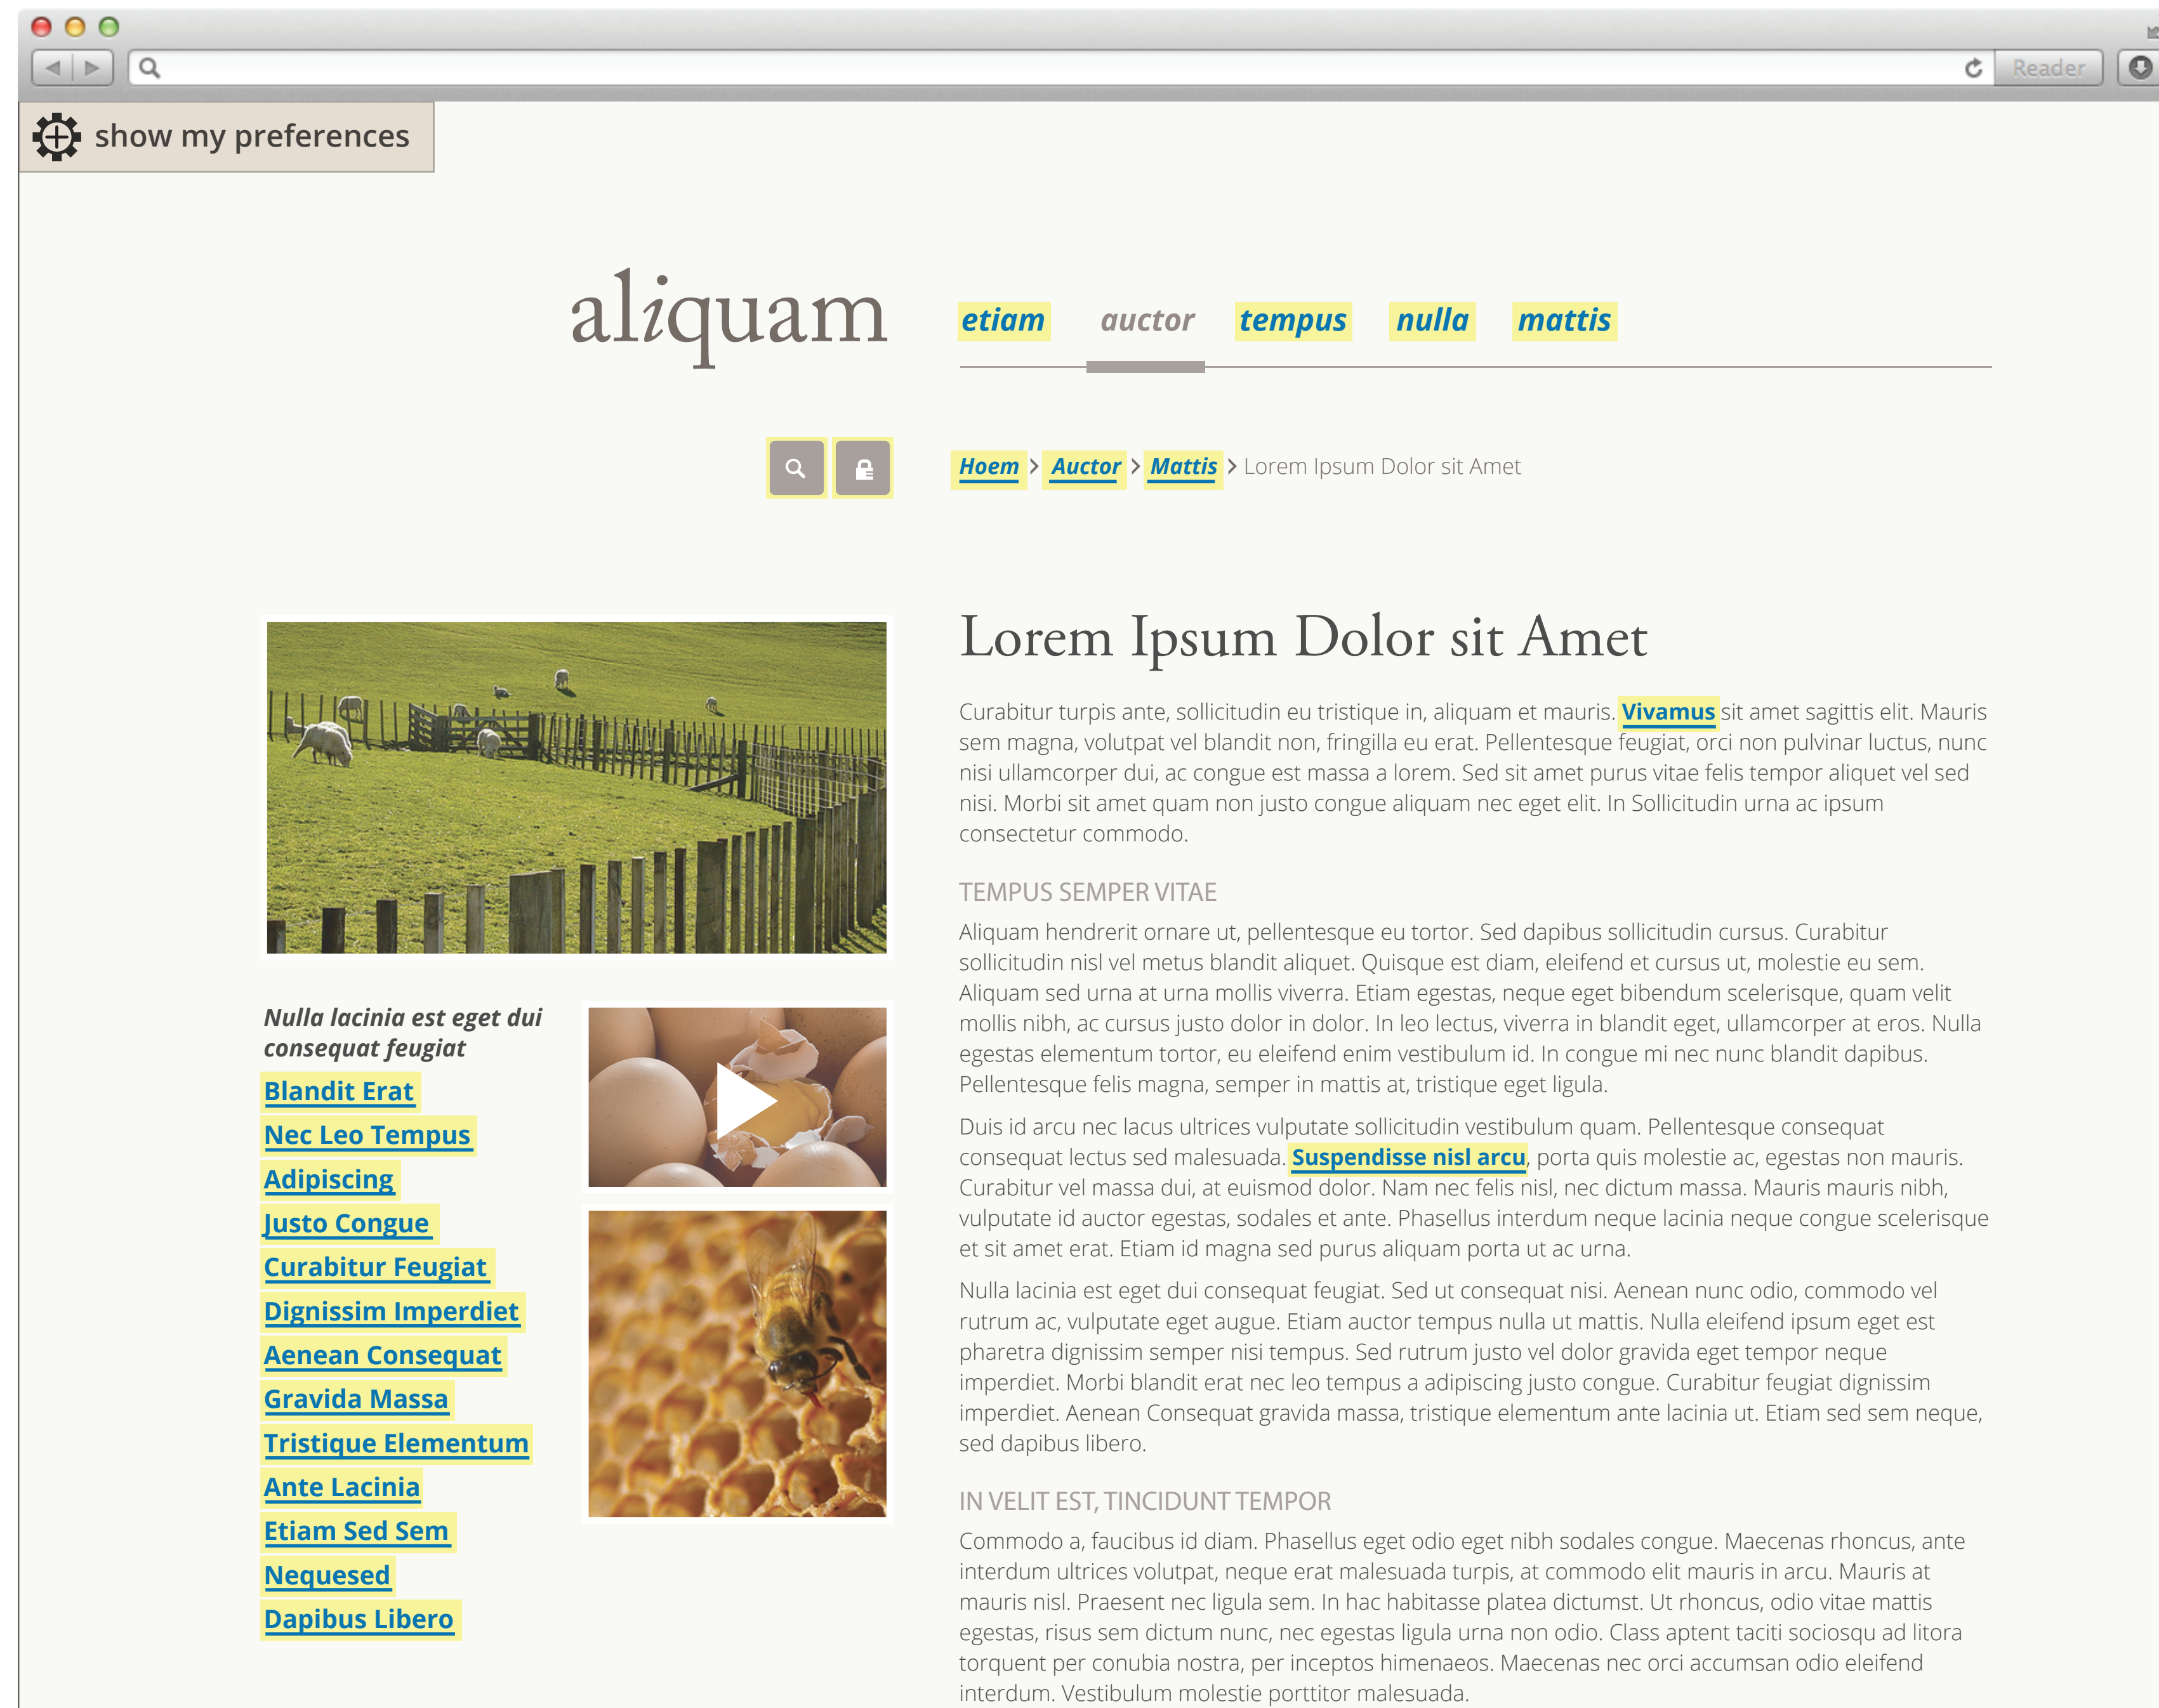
Reader

show my preferences

aliquam

etiam auctor tempus nulla mattis

Hoem > Auctor > Mattis > Lorem Ipsum Dolor sit Amet

Lorem Ipsum Dolor sit Amet

Curabitur turpis ante, sollicitudin eu tristique in, aliquam et mauris. Vivamus sit amet sagittis elit. Mauris sem magna, volutpat vel blandit non, fringilla eu erat. Pellentesque feugiat, orci non pulvinar luctus, nunc nisi ullamcorper dui, ac congue est massa a lorem. Sed sit amet purus vitae felis tempor aliquet vel sed nisi. Morbi sit amet quam non justo congue aliquam nec eget elit. In Sollicitudin urna ac ipsum consectetur commodo.

TEMPUS SEMPER VITAE

Aliquam hendrerit ornare ut, pellentesque eu tortor. Sed dapibus sollicitudin cursus. Curabitur sollicitudin nisl vel metus blandit aliquet. Quisque est diam, eleifend et cursus ut, molestie eu sem. Aliquam sed urna at urna mollis viverra. Etiam egestas, neque eget bibendum scelerisque, quam velit mollis nibh, ac cursus justo dolor in dolor. In leo lectus, viverra in blandit eget, ullamcorper at eros. Nulla egestas elementum tortor, eu eleifend enim vestibulum id. In congue mi nec nunc blandit dapibus. Pellentesque felis magna, semper in mattis at, tristique eget ligula.

Duis id arcu nec lacus ultrices vulputate sollicitudin vestibulum quam. Pellentesque consequat consequat lectus sed malesuada. Suspendisse nisl arcu, porta quis molestie ac, egestas non mauris. Curabitur vel massa dui, at euismod dolor. Nam nec felis nisl, nec dictum massa. Mauris mauris nibh, vulputate id auctor egestas, sodales et ante. Phasellus interdum neque lacinia neque congue scelerisque et sit amet erat. Etiam id magna sed purus aliquam porta ut ac urna.

Nulla lacinia est eget dui consequat feugiat. Sed ut consequat nisi. Aenean nunc odio, commodo vel rutrum ac, vulputate eget augue. Etiam auctor tempus nulla ut mattis. Nulla eleifend ipsum eget est pharetra dignissim semper nisi tempus. Sed rutrum justo vel dolor gravida eget tempor neque imperdiet. Morbi blandit erat nec leo tempus a adipiscing justo congue. Curabitur feugiat dignissim imperdiet. Aenean Consequat gravida massa, tristique elementum ante lacinia ut. Etiam sed sem neque, sed dapibus libero.

IN VELIT EST, TINCIDUNT TEMPOR

Commodo a, faucibus id diam. Phasellus eget odio eget nibh sodales congue. Maecenas rhoncus, ante interdum ultrices volutpat, neque erat malesuada turpis, at commodo elit mauris in arcu. Mauris at mauris nisl. Praesent nec ligula sem. In hac habitasse platea dictumst. Ut rhoncus, odio vitae mattis egestas, risus sem dictum nunc, nec egestas ligula urna non odio. Class aptent taciti sociosqu ad litora torquent per conubia nostra, per inceptos himenaeos. Maecenas nec orci accumsan odio eleifend interdum. Vestibulum molestie porttitor malesuada.

Nulla lacinia est eget dui consequat feugiat

Blandit Erat
Nec Leo Tempus
Adipiscing
Justo Congue
Curabitur Feugiat
Dignissim Imperdiet
Aenean Consequat
Gravida Massa
Tristique Elementum
Ante Lacinia
Etiam Sed Sem
Nequesed
Dapibus Libero